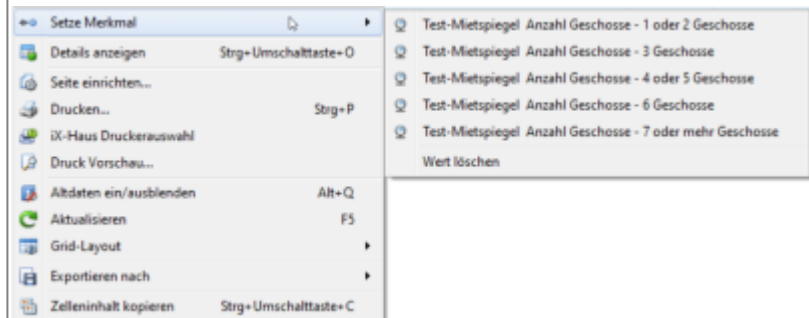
Setze Merkmal
Details anzeigen Strg+Umschalttaste+O
Seite einrichten...
Drucken... Strg+P
iX-Haus Druckerauswahl
Druck Vorschau...
Altdaten ein/ausblenden Alt+Q
Aktualisieren F5
Grid-Layout
Exportieren nach
Zelleninhalt kopieren Strg+Umschalttaste+C

Test-Mietspiegel Anzahl Geschosse - 1 oder 2 Geschosse
Test-Mietspiegel Anzahl Geschosse - 3 Geschosse
Test-Mietspiegel Anzahl Geschosse - 4 oder 5 Geschosse
Test-Mietspiegel Anzahl Geschosse - 6 Geschosse
Test-Mietspiegel Anzahl Geschosse - 7 oder mehr Geschosse
Wert löschen